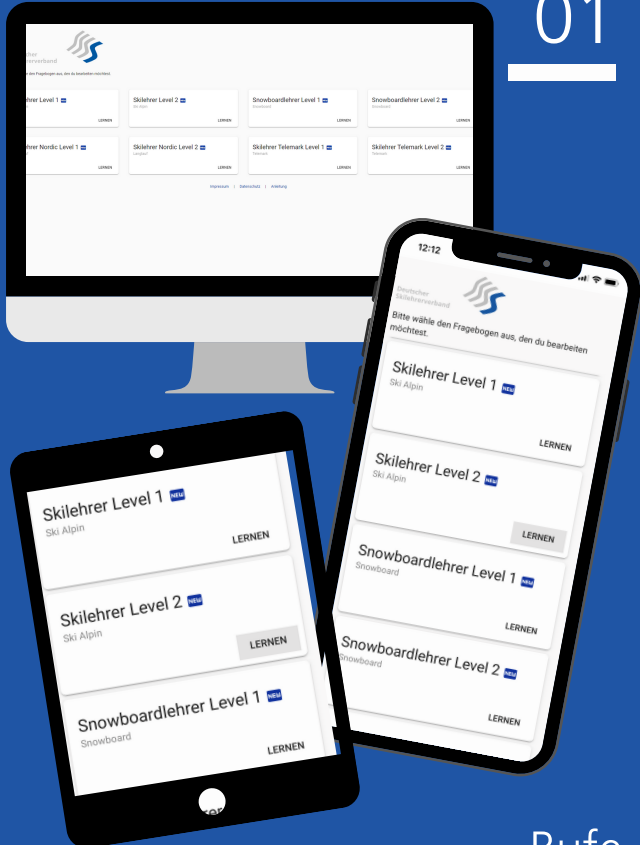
01

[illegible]tscher
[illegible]ererverband

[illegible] den Fragebogen aus, den du bearbeiten möchtest

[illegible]lehrer Level 1 NEU
LERNEN

Skilehrer Level 2 NEU
Ski Alpin
LERNEN

Snowboardlehrer Level 1 NEU
Snowboard
LERNEN

Snowboardlehrer Level 2 NEU
Snowboard
LERNEN

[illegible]rer Nordic Level 1 NEU
LERNEN

Skilehrer Nordic Level 2 NEU
Langlauf
LERNEN

Skilehrer Telemark Level 1 NEU
Telemark
LERNEN

Skilehrer Telemark Level 2 NEU
Telemark
LERNEN

Impressum | Datenschutz | Anleitung

12:12

Deutscher Skilehrerverband

Bitte wähle den Fragebogen aus, den du bearbeiten möchtest.

Skilehrer Level 1 NEU
Ski Alpin
LERNEN

Skilehrer Level 2 NEU
Ski Alpin
LERNEN

Snowboardlehrer Level 1 NEU
Snowboard
LERNEN

Snowboardlehrer Level 2 NEU
Snowboard
LERNEN

Skilehrer Level 1 NEU
Ski Alpin
LERNEN

Skilehrer Level 2 NEU
Ski Alpin
LERNEN

Snowboardlehrer Level 1 NEU
Snowboard
LERNEN

Rufe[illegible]